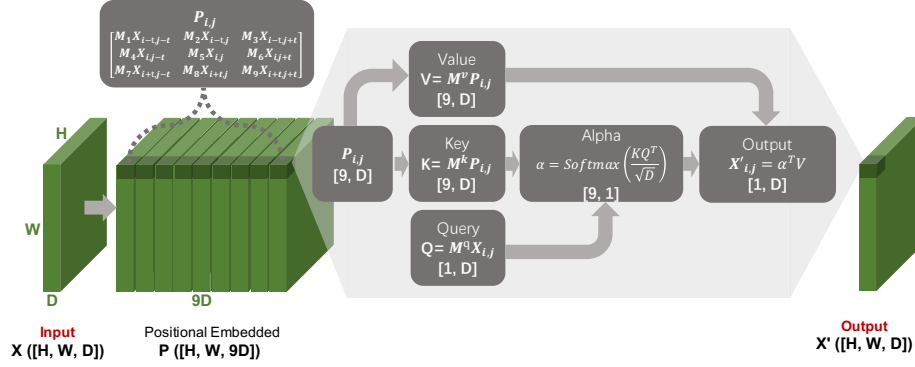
$P_{i,j}$

$\begin{bmatrix} M_1X_{i-t,j-t} & M_2X_{i-t,j} & M_3X_{i-t,j+t} \\ M_4X_{i,j-t} & M_5X_{i,j} & M_6X_{i,j+t} \\ M_7X_{i+t,j-t} & M_8X_{i+t,j} & M_9X_{i+t,j+t} \end{bmatrix}$

H

W

D

9D

$P_{i,j}$
[9, D]

Value
V= $M^v P_{i,j}$
[9, D]

Key
K= $M^k P_{i,j}$
[9, D]

Query
Q= $M^q X_{i,j}$
[1, D]

Alpha
$\alpha = Softmax\left(\frac{KQ^T}{\sqrt{D}}\right)$
[9, 1]

Output
$X'_{i,j} = \alpha^T V$
[1, D]

Input
X ([H, W, D])

Positional Embedded
P ([H, W, 9D])

Output
X' ([H, W, D])